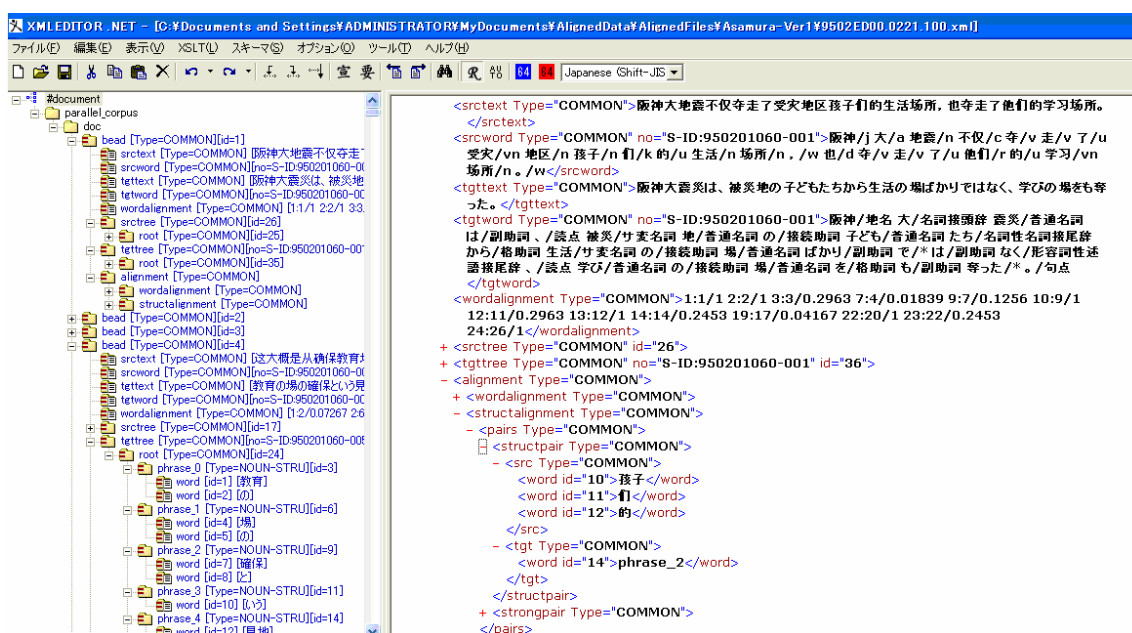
XMLEDITOR .NET - [C:¥Documents and Settings¥ADMINISTRATOR¥MyDocuments¥AlignedData¥AlignedFiles¥Asamura-Ver1¥9502ED00.0221.100.xml]

ファイル(F) 編集(E) 表示(V) XSLT(L) スキーマ(S) オプション(O) ツール(T) ヘルプ(H)

Japanese (Shift-JIS

#document
parallel_corpus
doc
bead [Type=COMMON][id=1]
srctext [Type=COMMON] [阪神大地震不仅夺走了
srcword [Type=COMMON][no=S-ID:950201060-0
tgttext [Type=COMMON] [阪神大震災は、被災地
tgtword [Type=COMMON][no=S-ID:950201060-0
wordalignment [Type=COMMON] [1:1/1 2:2/1 3:3
srctree [Type=COMMON][id=26]
root [Type=COMMON][id=25]
tgttree [Type=COMMON][no=S-ID:950201060-00
root [Type=COMMON][id=35]
alignment [Type=COMMON]
wordalignment [Type=COMMON]
structalignment [Type=COMMON]
bead [Type=COMMON][id=2]
bead [Type=COMMON][id=3]
bead [Type=COMMON][id=4]
srctext [Type=COMMON] [这大概是从确保教育
srcword [Type=COMMON][no=S-ID:950201060-0
tgttext [Type=COMMON] [教育の場の確保という
tgtword [Type=COMMON][no=S-ID:950201060-0
wordalignment [Type=COMMON] [1:2/0.07267 2:6
srctree [Type=COMMON][id=17]
tgttree [Type=COMMON][no=S-ID:950201060-00
root [Type=COMMON][id=24]
phrase_0 [Type=NOUN-STRU][id=3]
word [id=1] [教育]
word [id=2] [の]
phrase_1 [Type=NOUN-STRU][id=6]
word [id=4] [場]
word [id=5] [の]
phrase_2 [Type=NOUN-STRU][id=9]
word [id=7] [確保]
word [id=8] [と]
phrase_3 [Type=NOUN-STRU][id=11]
word [id=10] [いう]
phrase_4 [Type=NOUN-STRU][id=14]
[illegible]

<srctext Type="COMMON">阪神大地震不仅夺走了受灾地区孩子们的生活场所，也夺走了他们的学习场所。</srctext>
<srcword Type="COMMON" no="S-ID:950201060-001">阪神/j 大/a 地震/n 不仅/c 夺/v 走/v 了/u 受灾/vn 地区/n 孩子/n 们/k 的/u 生活/n 场所/n ，/w 也/d 夺/v 走/v 了/u 他们/r 的/u 学习/vn 场所/n 。/w</srcword>
<tgttext Type="COMMON">阪神大震災は、被災地の子どもたちから生活の場ばかりではなく、学びの場をも奪った。</tgttext>
<tgtword Type="COMMON" no="S-ID:950201060-001">阪神/地名 大/名詞接頭辞 震災/普通名詞 は/副助詞 、/読点 被災/サ変名詞 地/普通名詞 の/接続助詞 子ども/普通名詞 たち/名詞性名詞接尾辞 から/格助詞 生活/サ変名詞 の/接続助詞 場/普通名詞 ばかり/副助詞 で/* は/副助詞 なく/形容詞性述語接尾辞 、/読点 学び/普通名詞 の/接続助詞 場/普通名詞 を/格助詞 も/副助詞 奪った/* 。/句点</tgtword>
<wordalignment Type="COMMON">1:1/1 2:2/1 3:3/0.2963 7:4/0.01839 9:7/0.1256 10:9/1 12:11/0.2963 13:12/1 14:14/0.2453 19:17/0.04167 22:20/1 23:22/0.2453 24:26/1</wordalignment>
+ <srctree Type="COMMON" id="26">
+ <tgttree Type="COMMON" no="S-ID:950201060-001" id="36">
- <alignment Type="COMMON">
+ <wordalignment Type="COMMON">
- <structalignment Type="COMMON">
- <pairs Type="COMMON">
<structpair Type="COMMON">
- <src Type="COMMON">
<word id="10">孩子</word>
<word id="11">们</word>
<word id="12">的</word>
</src>
- <tgt Type="COMMON">
<word id="14">phrase_2</word>
</tgt>
</structpair>
+ <strongpair Type="COMMON">
</pairs>